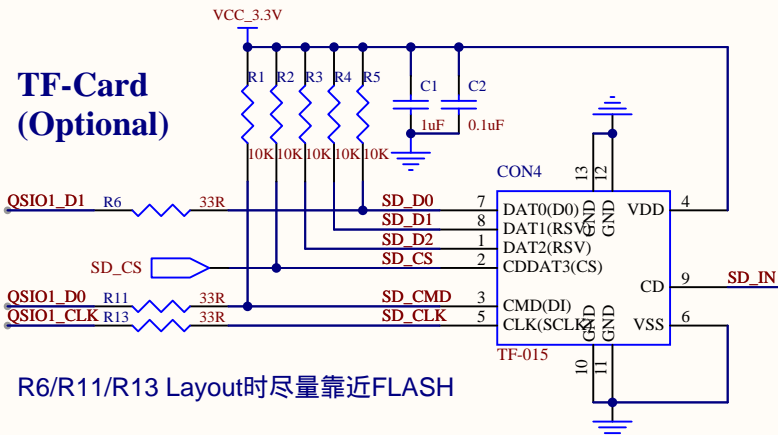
VCC_3.3V

TF-Card
(Optional)

R1 R2 R3 R4 R5
10K 10K 10K 10K 10K

C1 C2
1uF 0.1uF

CON4

QSIO1_D1 R6 33R SD_D0
SD_D1
SD_D2
SD_CS SD_CS
QSIO1_D0 R11 33R SD_CMD
QSIO1_CLK R13 33R SD_CLK

13 12
GND GND
7 DAT0(D0)
8 DAT1(RSV)
1 DAT2(RSV)
2 CDDAT3(CS)
3 CMD(DI)
5 CLK(SCLK)
VDD 4
CD 9 SD_IN
VSS 6
GND GND
10 11

TF-015

R6/R11/R13 Layout时尽量靠近FLASH